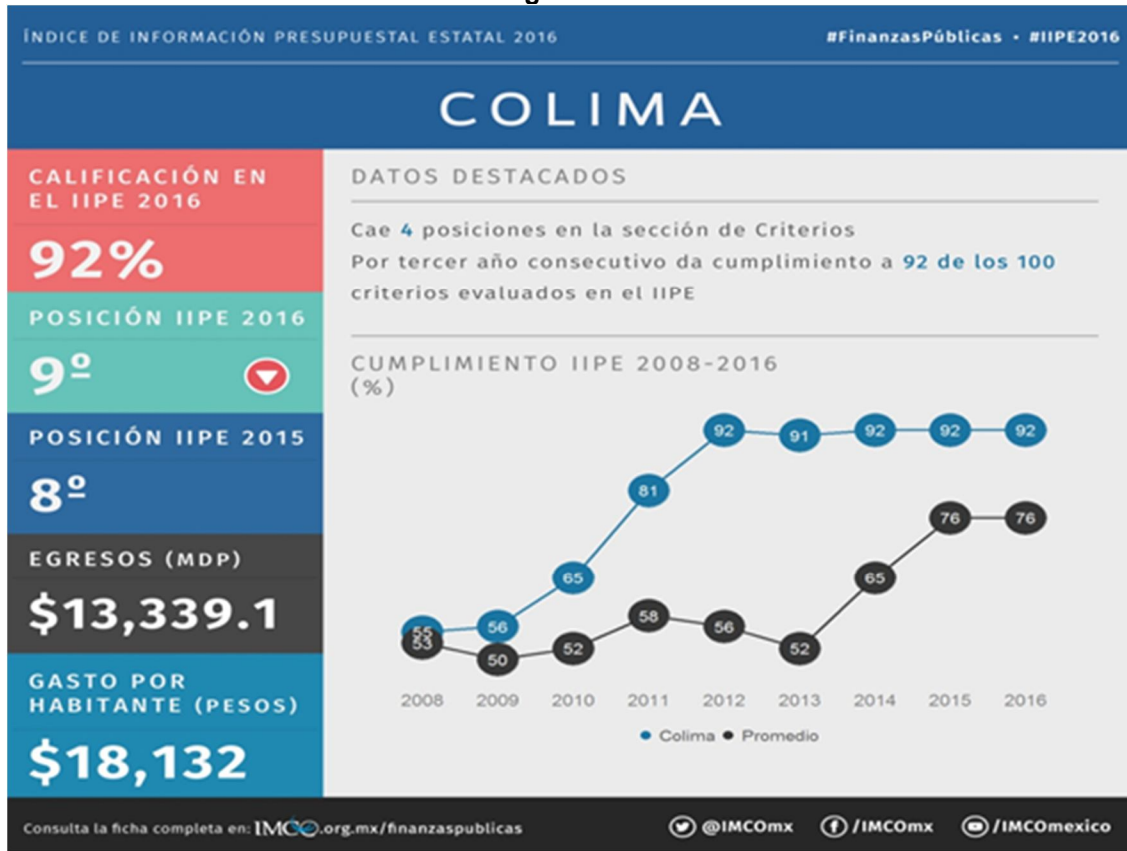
ÍNDICE DE INFORMACIÓN PRESUPUESTAL ESTATAL 2016

#FinanzasPúblicas • #IIPE2016

COLIMA

CALIFICACIÓN EN EL IIPE 2016

92%

POSICIÓN IIPE 2016

9º

POSICIÓN IIPE 2015

8º

EGRESOS (MDP)

$13,339.1

GASTO POR HABITANTE (PESOS)

$18,132

DATOS DESTACADOS

Cae 4 posiciones en la sección de Criterios

Por tercer año consecutivo da cumplimiento a 92 de los 100 criterios evaluados en el IIPE

CUMPLIMIENTO IIPE 2008-2016 (%)

| | 2008 | 2009 | 2010 | 2011 | 2012 | 2013 | 2014 | 2015 | 2016 |
|---|---|---|---|---|---|---|---|---|---|
| Colima | 55 | 56 | 65 | 81 | 92 | 91 | 92 | 92 | 92 |
| Promedio | 53 | 50 | 52 | 58 | 56 | 52 | 65 | 76 | 76 |

• Colima • Promedio

Consulta la ficha completa en: IMCO.org.mx/finanzaspublicas

@IMCOmx /IMCOmx /IMCOmexico